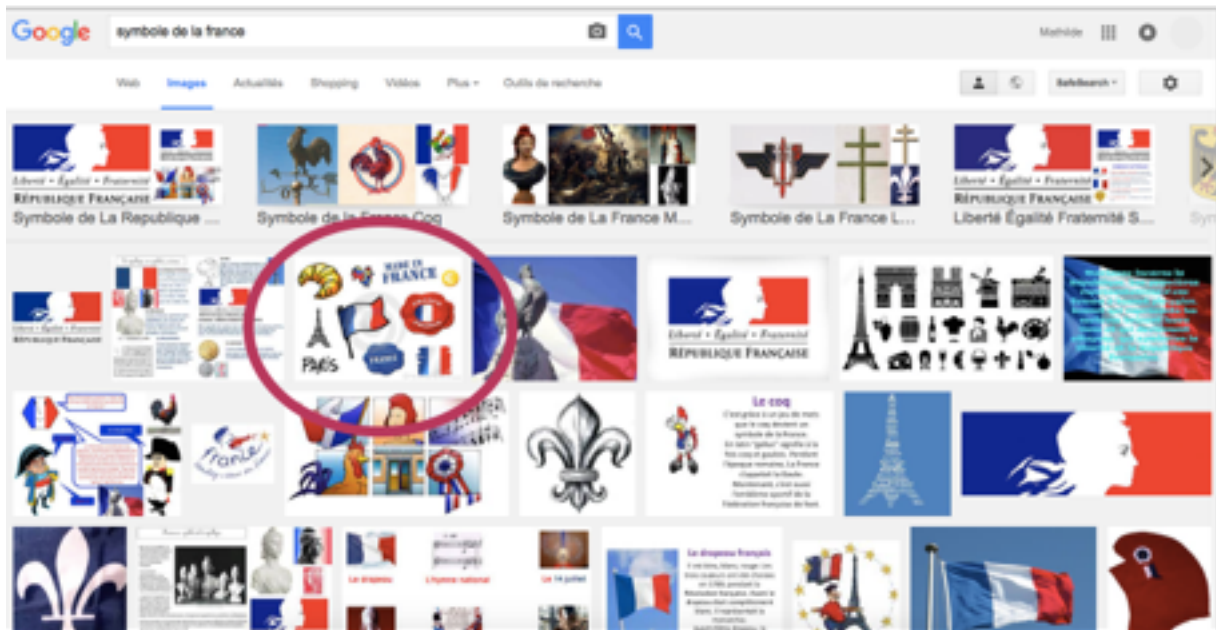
Google

symbole de la france

Mathilde

Web Images Actualités Shopping Vidéos Plus Outils de recherche

SafeSearch

Liberté • Égalité • Fraternité
RÉPUBLIQUE FRANÇAISE
Symbole de La Republique ...

Symbole de la France Coq

Symbole de La France M...

Symbole de La France L...

Liberté • Égalité • Fraternité
RÉPUBLIQUE FRANÇAISE
Liberté Égalité Fraternité S...

Liberté • Égalité • Fraternité
RÉPUBLIQUE FRANÇAISE

MADE IN FRANCE

PARIS

FRANCE

Liberté • Égalité • Fraternité
RÉPUBLIQUE FRANÇAISE

Le coq

France

Le drapeau

L'hymne national

Le 14 juillet

Le drapeau français